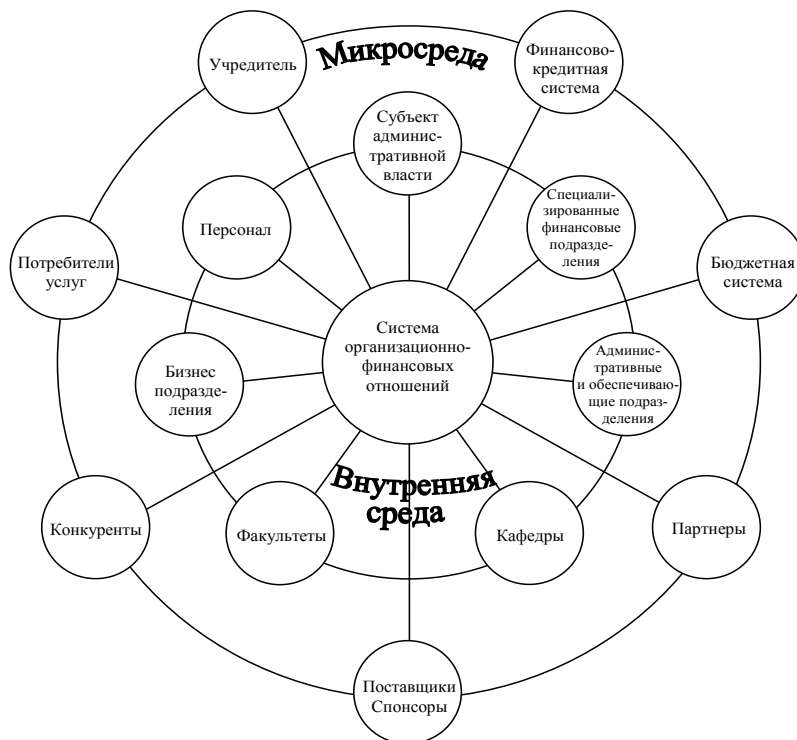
Микросреда

Учредитель

Финансово-кредитная система

Субъект административной власти

Персонал

Специализированные финансовые подразделения

Потребители услуг

Бюджетная система

Система организационно-финансовых отношений

Бизнес подразделения

Административные и обеспечивающие подразделения

Внутренняя среда

Конкуренты

Факультеты

Кафедры

Партнеры

Поставщики Спонсоры